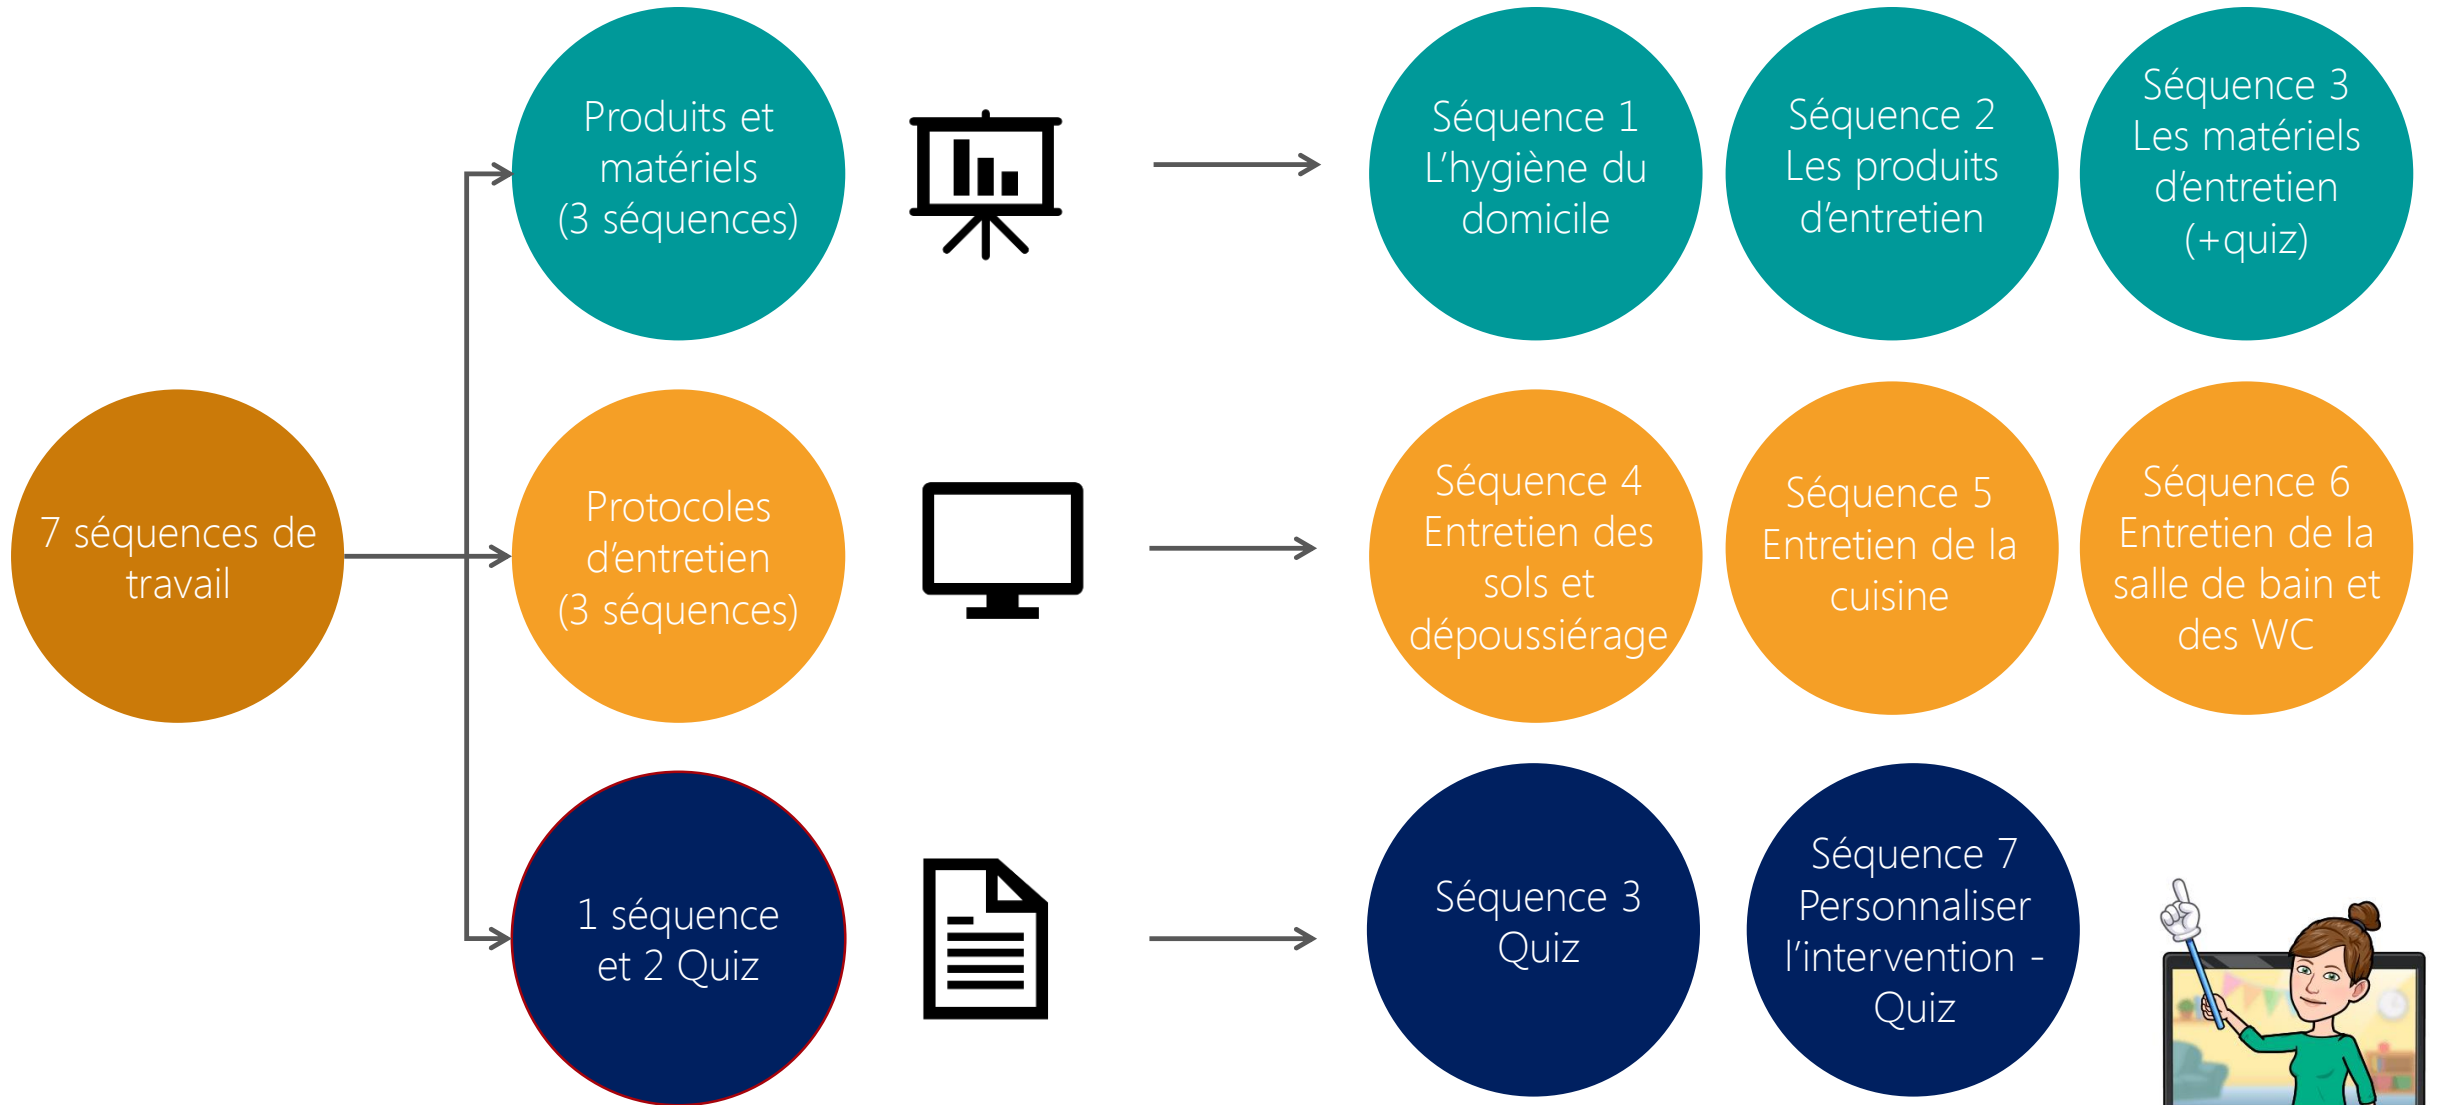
7 séquences de travail

Produits et matériels (3 séquences)

Séquence 1 L'hygiène du domicile

Séquence 2 Les produits d'entretien

Séquence 3 Les matériels d'entretien (+quiz)

Protocoles d'entretien (3 séquences)

Séquence 4 Entretien des sols et dépoussiérage

Séquence 5 Entretien de la cuisine

Séquence 6 Entretien de la salle de bain et des WC

1 séquence et 2 Quiz

Séquence 3 Quiz

Séquence 7 Personnaliser l'intervention - Quiz